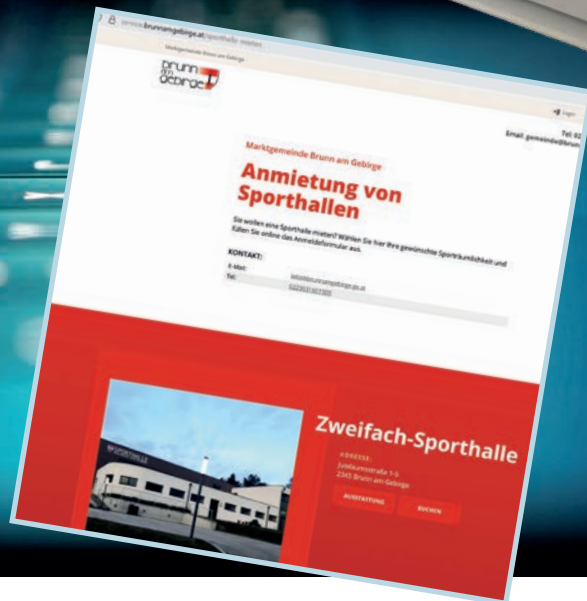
services.brunnamgebirge.at/sporthalle-mieten

Marktgemeinde Brunn am Gebirge

brunn am Gebirge

Login

Tel: 02

Email: gemeinde@brunn

Marktgemeinde Brunn am Gebirge

Anmietung von Sporthallen

Sie wollen eine Sporthalle mieten? Wählen Sie hier Ihre gewünschte Sporträumlichkeit und füllen Sie online das Anmeldeformular aus.

KONTAKT:

E-Mail: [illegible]

Tel: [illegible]

Zweifach-Sporthalle

ADRESSE:

Jubiläumsstraße 1-3

2345 Brunn am Gebirge

AUSSTATTUNG

BUCHEN